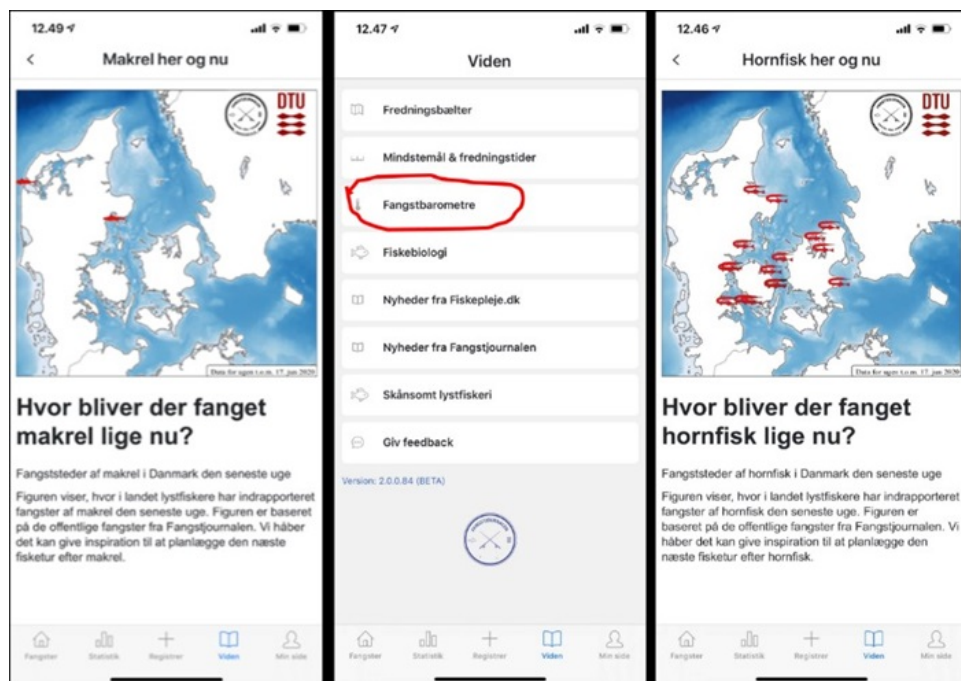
12.49
<
Makrel her og nu

DTU

Data for uges t.o.m. 17. jun 2020

Hvor bliver der fanget makrel lige nu?

Fangststeder af makrel i Danmark den seneste uge

Figuren viser, hvor i landet lystfiskere har indrapporteret fangster af makrel den seneste uge. Figuren er baseret på de offentlige fangster fra Fangstjournalen. Vi håber det kan give inspiration til at planlægge den næste fisketur efter makrel.

Fangster Statistik Registrer Viden Min side

12.47
Viden

Fredningsbælter
Mindstemål & fredningstider
Fangstbarometre
Fiskebiologi
Nyheder fra Fiskepleje.dk
Nyheder fra Fangstjournalen
Skånsomt lystfiskeri
Giv feedback

Version: 2.0.0.84 (BETA)

Fangster Statistik Registrer Viden Min side

12.46
<
Hornfisk her og nu

DTU

Data for uges t.o.m. 17. jun 2020

Hvor bliver der fanget hornfisk lige nu?

Fangststeder af hornfisk i Danmark den seneste uge

Figuren viser, hvor i landet lystfiskere har indrapporteret fangster af hornfisk den seneste uge. Figuren er baseret på de offentlige fangster fra Fangstjournalen. Vi håber det kan give inspiration til at planlægge den næste fisketur efter hornfisk.

Fangster Statistik Registrer Viden Min side